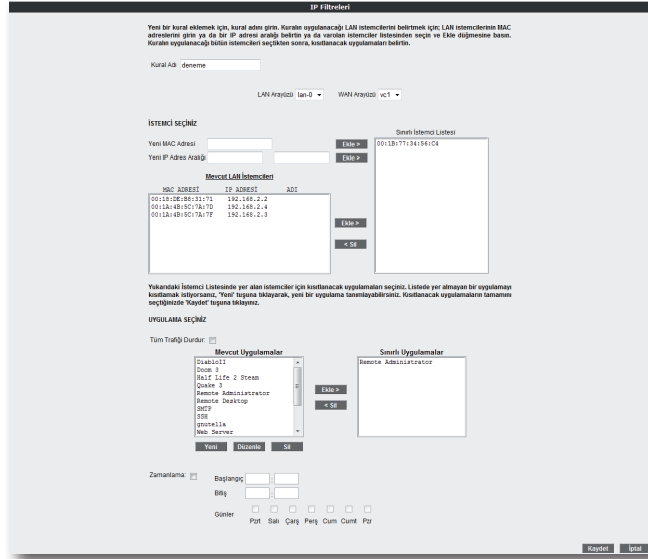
IP Filtreleri

Yeni bir kural eklemek için, kural adını girin. Kuralın uygulanacağı LAN istemcilerini belirtmek için; LAN istemcilerinin MAC adreslerini girin ya da bir IP adresi aralığı belirtin ya da varolan istemciler listesinden seçin ve Ekle düğmesine basın. Kuralın uygulanacağı bütün istemcileri seçtikten sonra, kısıtlanacak uygulamaları belirtin.

Kural Adı deneme

LAN Arayüzü lan-0 WAN Arayüzü vc1

İSTEMCİ SEÇİNİZ

Yeni MAC Adresi Ekle >

Yeni IP Adres Aralığı Ekle >

Sınırlı İstemci Listesi

00:1B:77:34:56:C4

Mevcut LAN İstemcileri

| MAC ADRESİ | IP ADRESİ | ADI |
|---|---|---|
| 00:18:DE:B8:31:71 | 192.168.2.2 | |
| 00:1A:4B:5C:7A:7D | 192.168.2.4 | |
| 00:1A:4B:5C:7A:7F | 192.168.2.3 | |

Ekle >

< Sil

Yukarıdaki İstemci Listesinde yer alan istemciler için kısıtlanacak uygulamaları seçiniz. Listede yer almayan bir uygulamayı kısıtlamak istiyorsanız, 'Yeni' tuşuna tıklayarak, yeni bir uygulama tanımlayabilirsiniz. Kısıtlanacak uygulamaların tamamını seçtiğinizde 'Kaydet' tuşuna tıklayınız.

UYGULAMA SEÇİNİZ

Tüm Trafiği Durdur:

Mevcut Uygulamalar

DiabloII
Doom 3
Half Life 2 Steam
Quake 3
Remote Administrator
Remote Desktop
SMTP
SSH
gnutella
Web Server

Ekle >

< Sil

Sınırlı Uygulamalar

Remote Administrator

Yeni Düzenle Sil

Zamanlama:

Başlangıç :

Bitiş :

Günler

Pzt Salı Çarş Perş Cum Cumt Pzr

Kaydet İptal